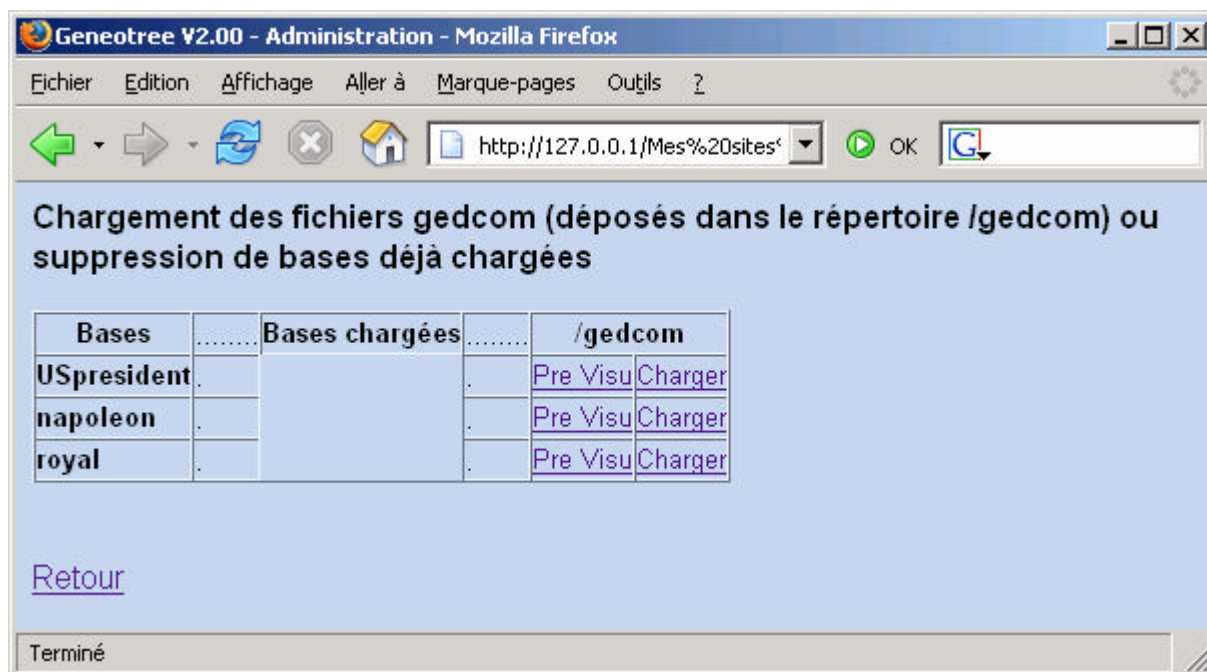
Geneotree V2.00 - Administration - Mozilla Firefox

Fichier Edition Affichage Aller à Marque-pages Outils ?

http://127.0.0.1/Mes%20sites

OK

Chargement des fichiers gedcom (déposés dans le répertoire /gedcom) ou suppression de bases déjà chargées

| Bases | ........ | Bases chargées | ........ | /gedcom | |
|---|---|---|---|---|---|
| USpresident | . | | . | Pre Visu | Charger |
| napoleon | . | | . | Pre Visu | Charger |
| royal | . | | . | Pre Visu | Charger |

Retour

Terminé